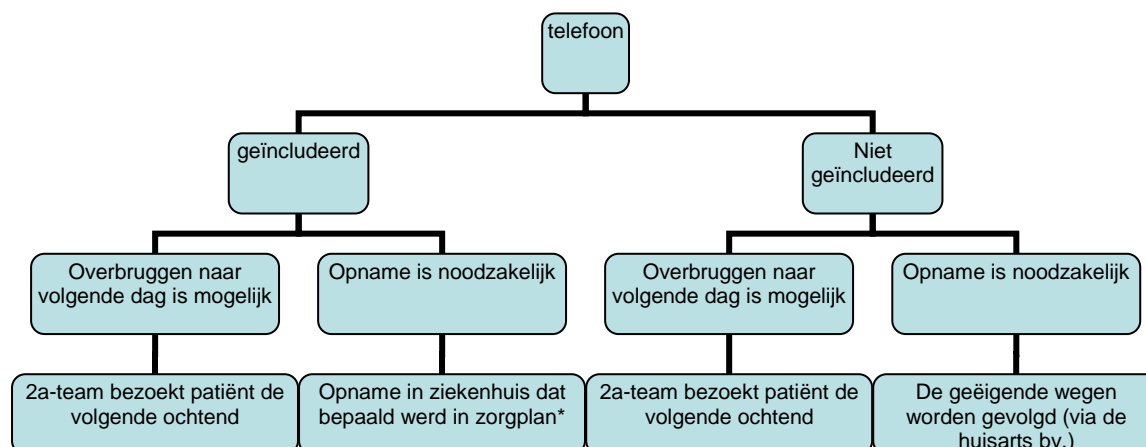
telefoon

geïncludeerd

Niet geïncludeerd

Overbruggen naar volgende dag is mogelijk

Opname is noodzakelijk

Overbruggen naar volgende dag is mogelijk

Opname is noodzakelijk

2a-team bezoekt patiënt de volgende ochtend

Opname in ziekenhuis dat bepaald werd in zorgplan*

2a-team bezoekt patiënt de volgende ochtend

De geëigende wegen worden gevolgd (via de huisarts bv.)